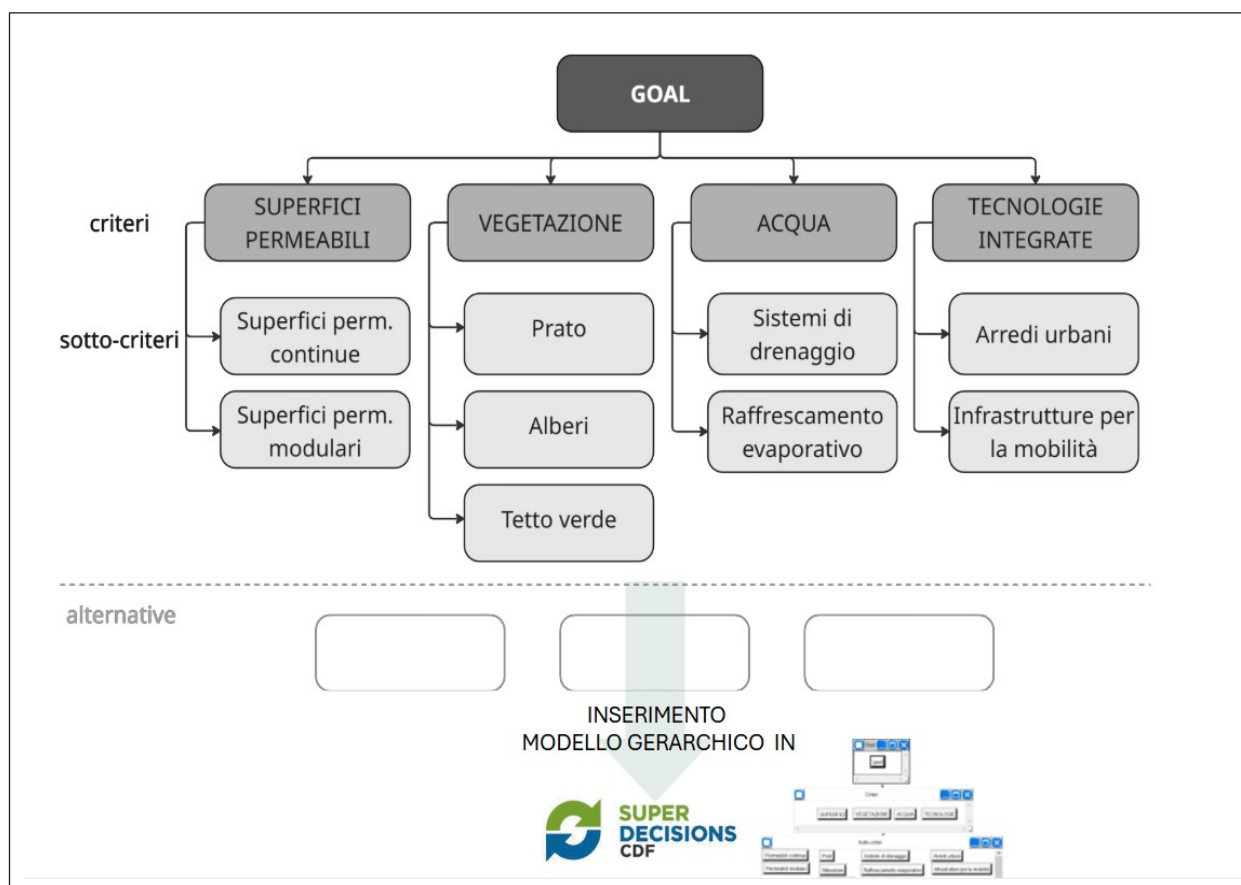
GOAL

criteri

SUPERFICI PERMEABILI

VEGETAZIONE

ACQUA

TECNOLOGIE INTEGRATE

sotto-criteri

Superfici perm. continue

Superfici perm. modulari

Prato

Alberi

Tetto verde

Sistemi di drenaggio

Raffrescamento evaporativo

Arredi urbani

Infrastrutture per la mobilità

alternative

INSERIMENTO MODELLO GERARCHICO IN

SUPER DECISIONS CDF

Goal

goal

Criteri

SUPERFICI

VEGETAZIONE

ACQUA

TECNOLOGIE

Sotto-criteri

Permeabili continui

Permeabili modulari

Prati

Alberi

Sistemi di drenaggio

Raffrescamento evaporativo

Arredi urbani

Infrastrutture per la mobilità